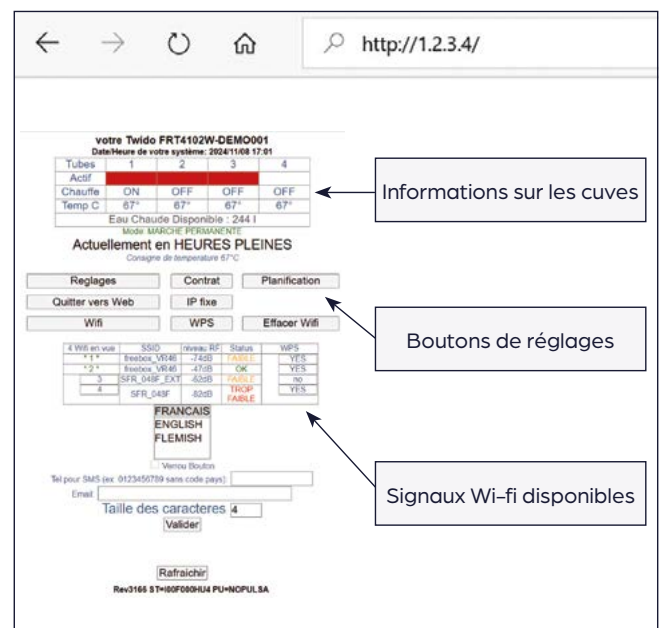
http://1.2.3.4/

votre Twido FRT4102W-DEMO001
Date/Heure de votre système: 2024/11/08 17:01

| Tubes | 1 | 2 | 3 | 4 |
|---|---|---|---|---|
| Actif | | | | |
| Chauffe | ON | OFF | OFF | OFF |
| Temp C | 67° | 67° | 67° | 67° |

Eau Chaude Disponible : 244 l
Mode: MARCHE PERMANENTE
Actuellement en HEURES PLEINES
Consigne de temperature 67°C

Informations sur les cuves

Reglages | Contrat | Planification
Quitter vers Web | IP fixe
Wifi | WPS | Effacer Wifi

Boutons de réglages

| 4 Wifi en vue | SSID | niveau RF | Status | WPS |
|---|---|---|---|---|
| * 1 * | freebox_VR46 | -74dB | FAIBLE | YES |
| * 2 * | freebox_VR46 | -47dB | OK | YES |
| 3 | SFR_048F_EXT | -62dB | FAIBLE | no |
| 4 | SFR_048F | -82dB | TROP FAIBLE | YES |

FRANCAIS
ENGLISH
FLEMISH

Verrou Bouton
Tel pour SMS (ex: 0123456789 sans code pays):
Email
Taille des caracteres 4
Valider

Signaux Wi-fi disponibles

Rafraichir
Rev3165 ST=I60F080HU4 PU=NOPULSA